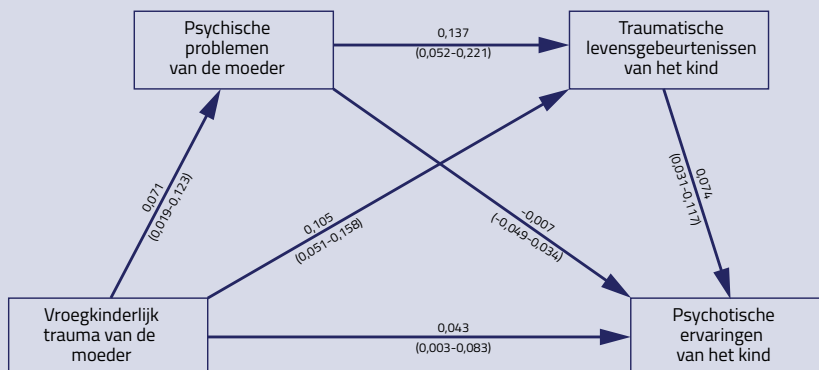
Psychische problemen van de moeder

0,137
(0,052-0,221)

Traumatische levensgebeurtenissen van het kind

0,071
(0,019-0,123)

0,105
(0,051-0,158)

-0,007
(-0,049-0,034)

0,074
(0,031-0,117)

Vroegkinderlijk trauma van de moeder

0,043
(0,003-0,083)

Psychotische ervaringen van het kind